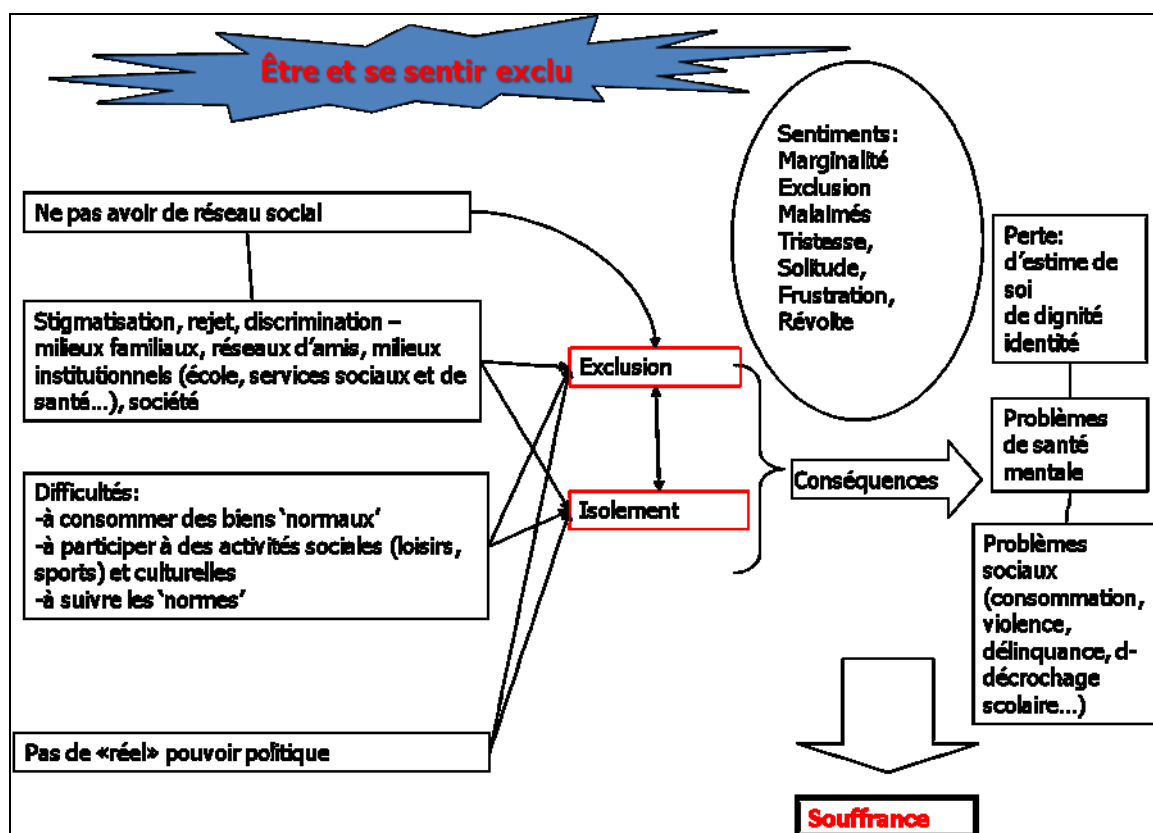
Être et se sentir exclu

Ne pas avoir de réseau social

Stigmatisation, rejet, discrimination – milieux familiaux, réseaux d'amis, milieux institutionnels (école, services sociaux et de santé…), société

Difficultés:
-à consommer des biens 'normaux'
-à participer à des activités sociales (loisirs, sports) et culturelles
-à suivre les 'normes'

Pas de «réel» pouvoir politique

Exclusion

Isolement

Sentiments:
Marginalité
Exclusion
Malaimés
Tristesse,
Solitude,
Frustration,
Révolte

Conséquences

Perte:
d'estime de soi
de dignité
identité

Problèmes de santé mentale

Problèmes sociaux (consommation, violence, délinquance, d-décrochage scolaire…)

Souffrance